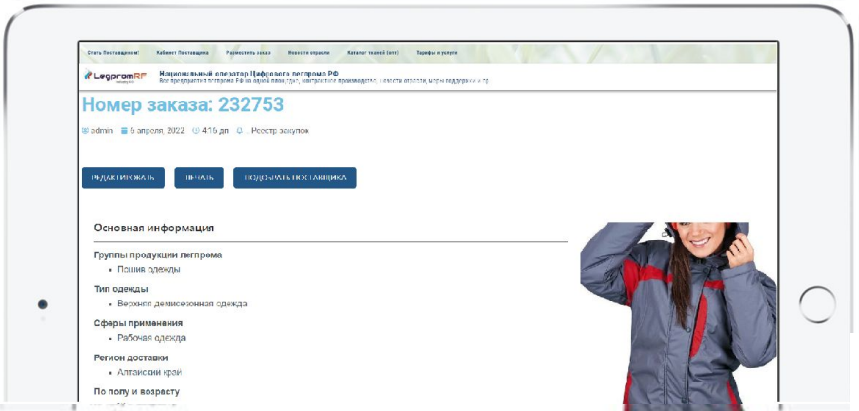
Стать Поставщиком! Кабинет Поставщика Разместить заказ Новости отрасли Каталог тканей (опт) Тарифы и услуги

LegpromRF

Национальный оператор Цифрового легпрома РФ
Все предприятия легпрома РФ на одной площадке, контрактное производство, новости отрасли, меры поддержки и пр.

Номер заказа: 232753

admin 5 апреля, 2022 4:16 дп Реестр закупок

РЕДАКТИРОВАТЬ ПЕЧАТЬ ПОДОБРАТЬ ПОСТАВЩИКА

Основная информация

Группы продукции легпрома
• Пошив одежды

Тип одежды
• Верхняя демисезонная одежда

Сферы применения
• Рабочая одежда

Регион доставки
• Алтайский край

По полу и возрасту